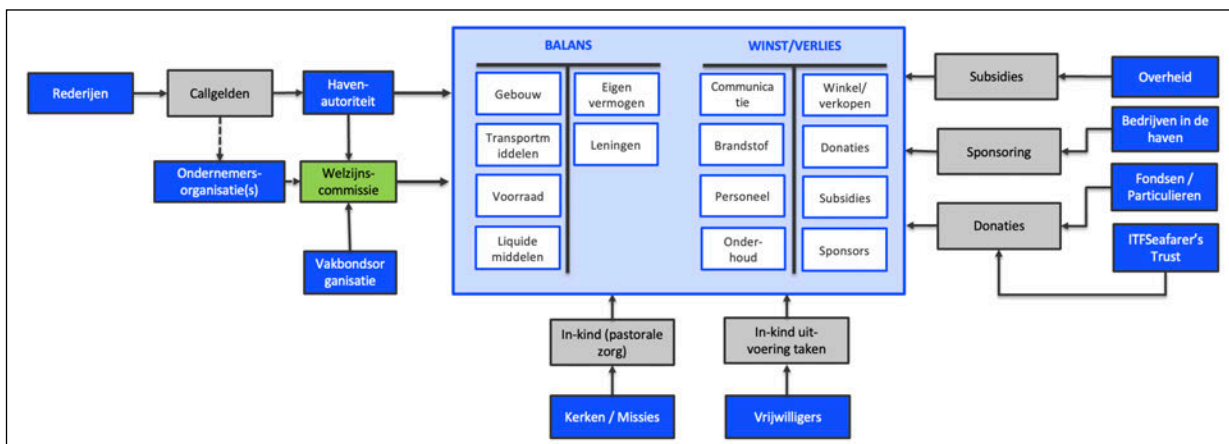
Rederijen

Callgelden

Havenautoriteit

Ondernemersorganisatie(s)

Welzijnscommissie

Vakbondsorganisatie

BALANS

Gebouw

Transportmiddelen

Voorraad

Liquide middelen

Eigen vermogen

Leningen

WINST/VERLIES

Communicatie

Brandstof

Personeel

Onderhoud

Winkel/verkopen

Donaties

Subsidies

Sponsors

Subsidies

Overheid

Sponsoring

Bedrijven in de haven

Donaties

Fondsen / Particulieren

ITFSeafarer's Trust

In-kind (pastorale zorg)

In-kind uitvoering taken

Kerken / Missies

Vrijwilligers